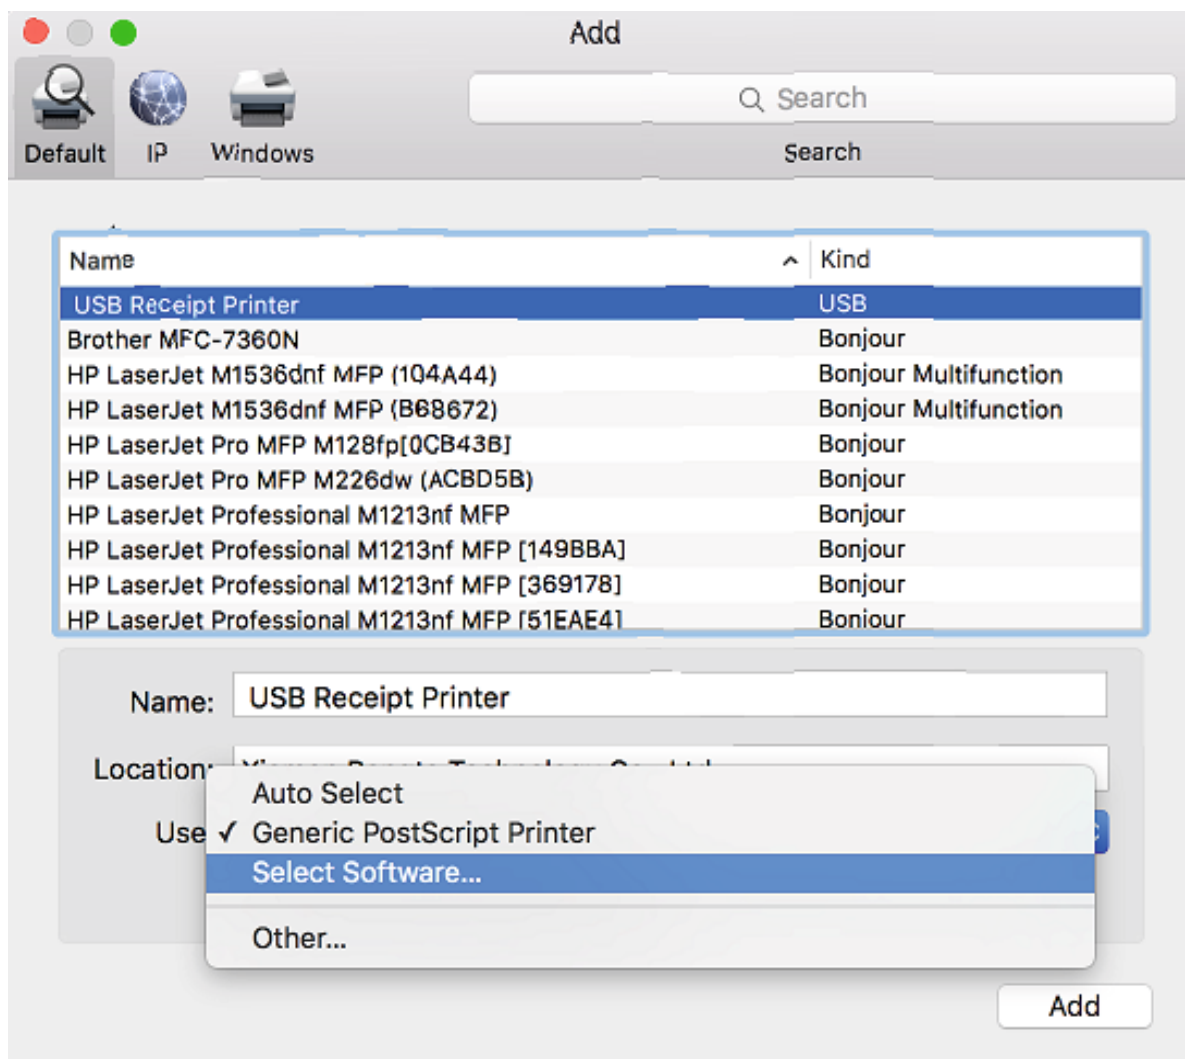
Add

Default IP Windows

Search

Search

| Name | Kind |
|---|---|
| USB Receipt Printer | USB |
| Brother MFC-7360N | Bonjour |
| HP LaserJet M1536dnf MFP (104A44) | Bonjour Multifunction |
| HP LaserJet M1536dnf MFP (B68672) | Bonjour Multifunction |
| HP LaserJet Pro MFP M128fp[0CB43B] | Bonjour |
| HP LaserJet Pro MFP M226dw (ACBD5B) | Bonjour |
| HP LaserJet Professional M1213nf MFP | Bonjour |
| HP LaserJet Professional M1213nf MFP [149BBA] | Bonjour |
| HP LaserJet Professional M1213nf MFP [369178] | Bonjour |
| HP LaserJet Professional M1213nf MFP [51EAE4] | Bonjour |

Name: USB Receipt Printer

Location: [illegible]

Use

Auto Select
✓ Generic PostScript Printer
Select Software...

Other...

Add